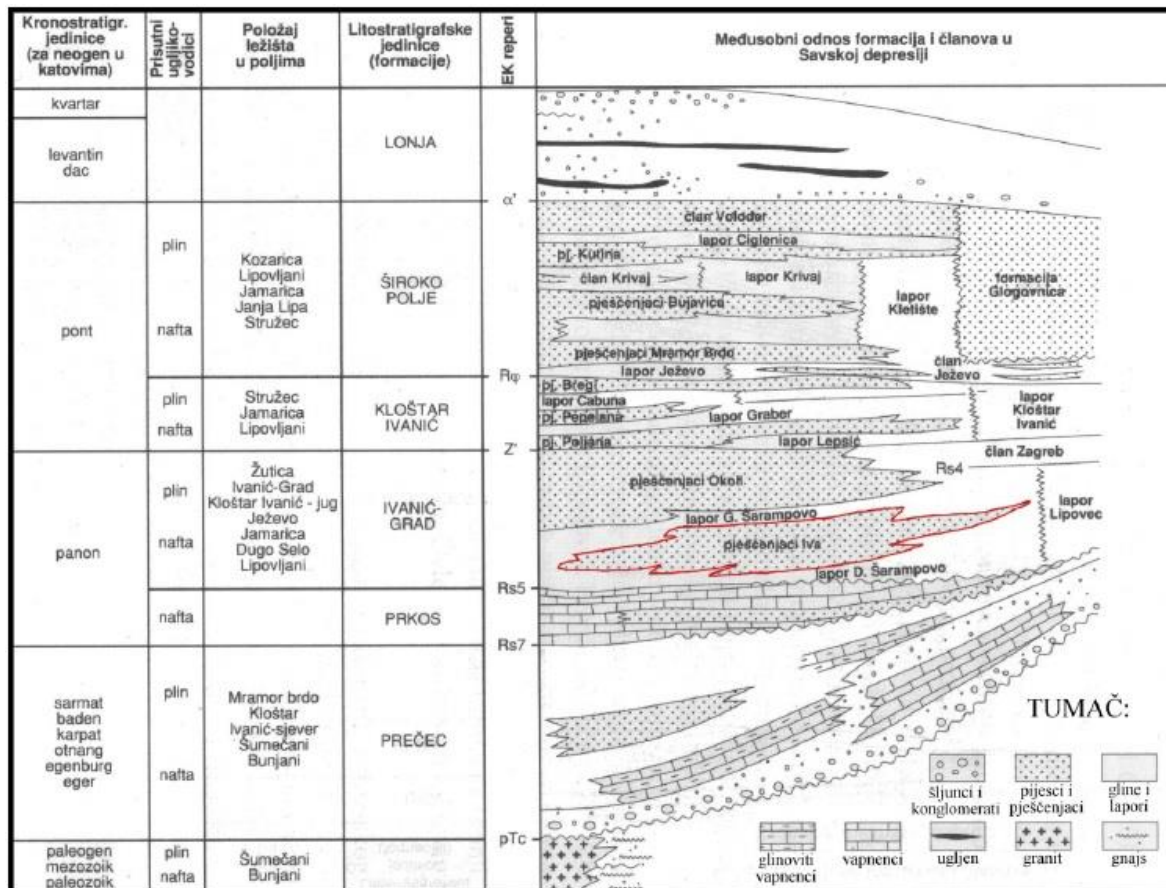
| Kronostratigr. jedinice (za neogen u katovima) | Prisutni ugljikovodici | Položaj ležišta u poljima | Litostratigrafske jedinice (formacije) | EK reperi | Međusobni odnos formacija i članova u Savskoj depresiji |
|---|---|---|---|---|---|
| kvartar | | | LONJA | | |
| levantin dac | | | | α' | |
| pont | plin nafta | Kozarica Lipovljani Jamarica Janja Lipa Stružec | ŠIROKO POLJE | Rφ | |
| | plin nafta | Stružec Jamarica Lipovljani | KLOŠTAR IVANIĆ | Z' | |
| panon | plin nafta | Žutica Ivanić-Grad Kloštar Ivanić - jug Ježevo Jamarica Dugo Selo Lipovljani | IVANIĆ-GRAD | Rs5 | |
| | nafta | | PRKOS | Rs7 | |
| sarmat baden karpat otnang egenburg eger | plin nafta | Mramor brdo Kloštar Ivanić-sjever Šumečani Bunjani | PREČEC | pTc | |
| paleogen mezozoik paleozoik | plin nafta | Šumečani Bunjani | | | |

član Voloder
lapor Ciglenica
pj. Kutina
član Krivaj
lapor Krivaj
pješčenjaci Bujavica
lapor Kletište
formacija Glogovnica
pješčenjaci Mramor Brdo
lapor Ježevo
član Ježevo
pj. Brega
lapor Cabuna
pj. Pepelana
lapor Graber
lapor Kloštar Ivanić
pj. Poljana
lapor Lepsić
član Zagreb
Rs4
pješčenjaci Okoli
lapor Lipovec
lapor G. Šarampovo
pješčenjaci Iva
lapor D. Šarampovo

TUMAČ:
šljunci i konglomerati
pijesci i pješčenjaci
gline i lapori
glinoviti vapnenci
vapnenci
ugljen
granit
gnajs